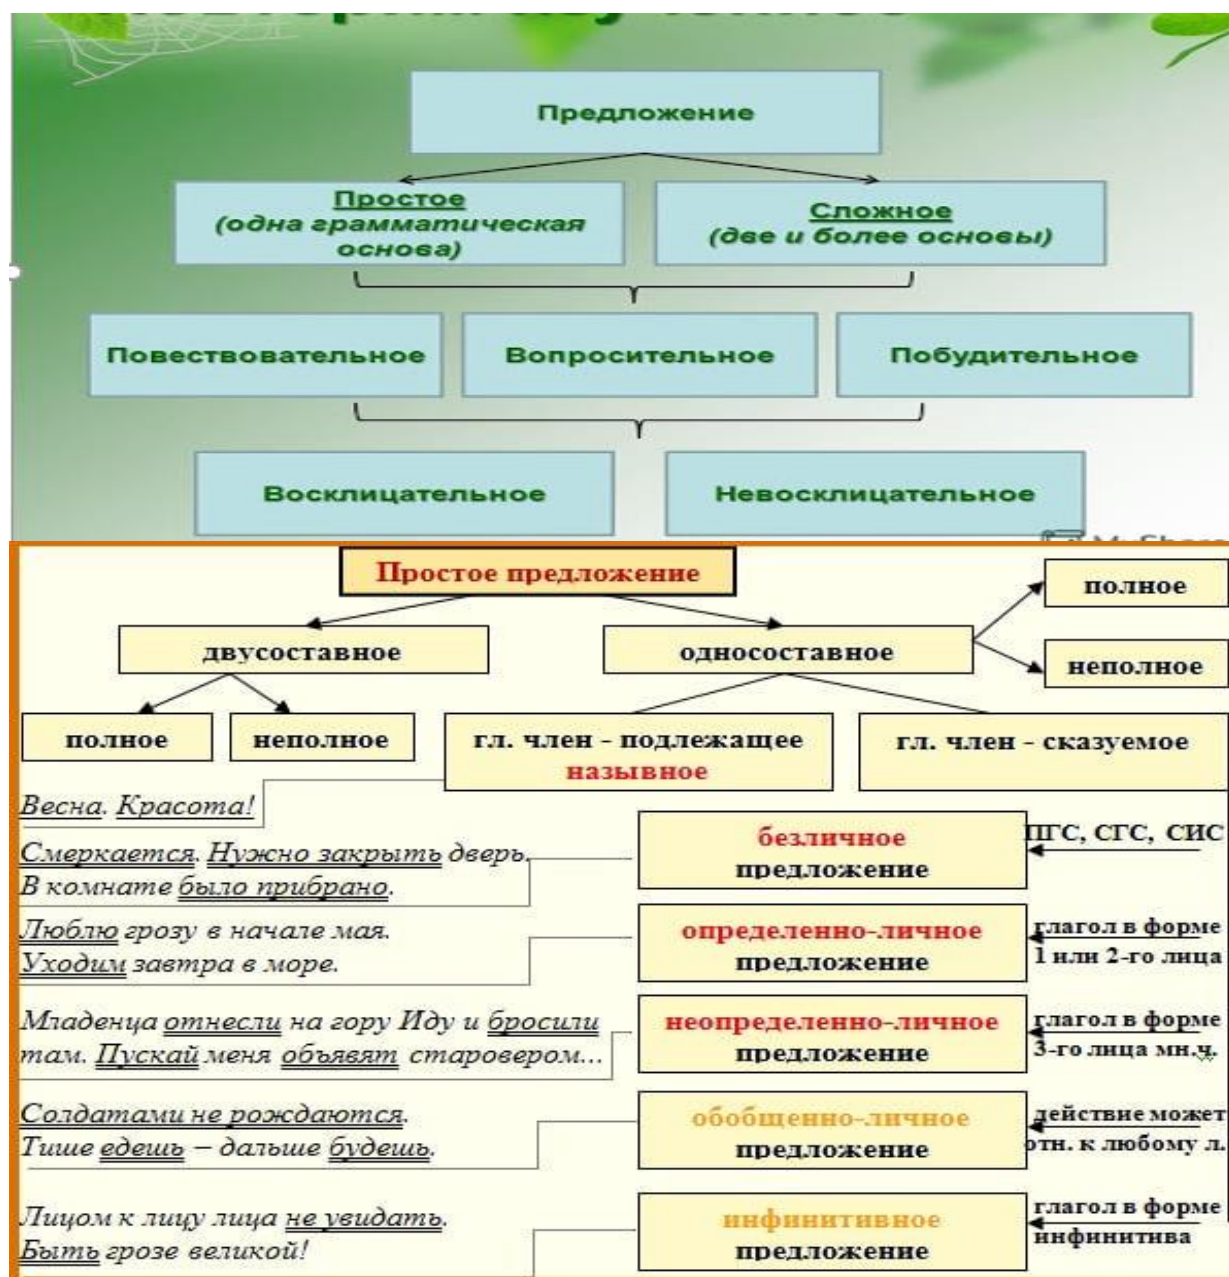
Предложение

Простое
(одна грамматическая основа)

Сложное
(две и более основы)

Повествовательное

Вопросительное

Побудительное

Восклицательное

Невосклицательное

Простое предложение

двусоставное

односоставное

полное

неполное

полное

неполное

гл. член - подлежащее
назывное

гл. член - сказуемое

Весна. Красота!

Смеркается. Нужно закрыть дверь.
В комнате было прибрано.

безличное
предложение

ПГС, СГС, СИС

Люблю грозу в начале мая.
Уходим завтра в море.

определенно-личное
предложение

глагол в форме
1 или 2-го лица

Младенца отнесли на гору Иду и бросили там. Пускай меня объявят старовером...

неопределенно-личное
предложение

глагол в форме
3-го лица мн.ч.

Солдатами не рождаются.
Тише едешь — дальше будешь.

обобщенно-личное
предложение

действие может
отн. к любому л.

Лицом к лицу лица не увидать.
Быть грозе великой!

инфинитивное
предложение

глагол в форме
инфинитива